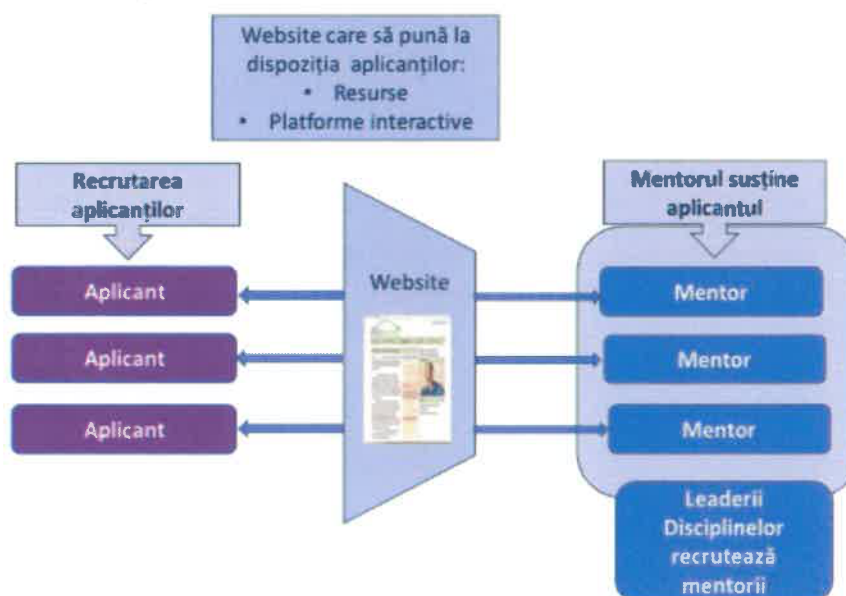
Website care să pună la dispoziția aplicanților:
• Resurse
• Platforme interactive

Recrutarea aplicanților

Aplicant

Aplicant

Aplicant

Website

Mentorul susține aplicantul

Mentor

Mentor

Mentor

Leaderii Disciplinelor recrutează mentorii